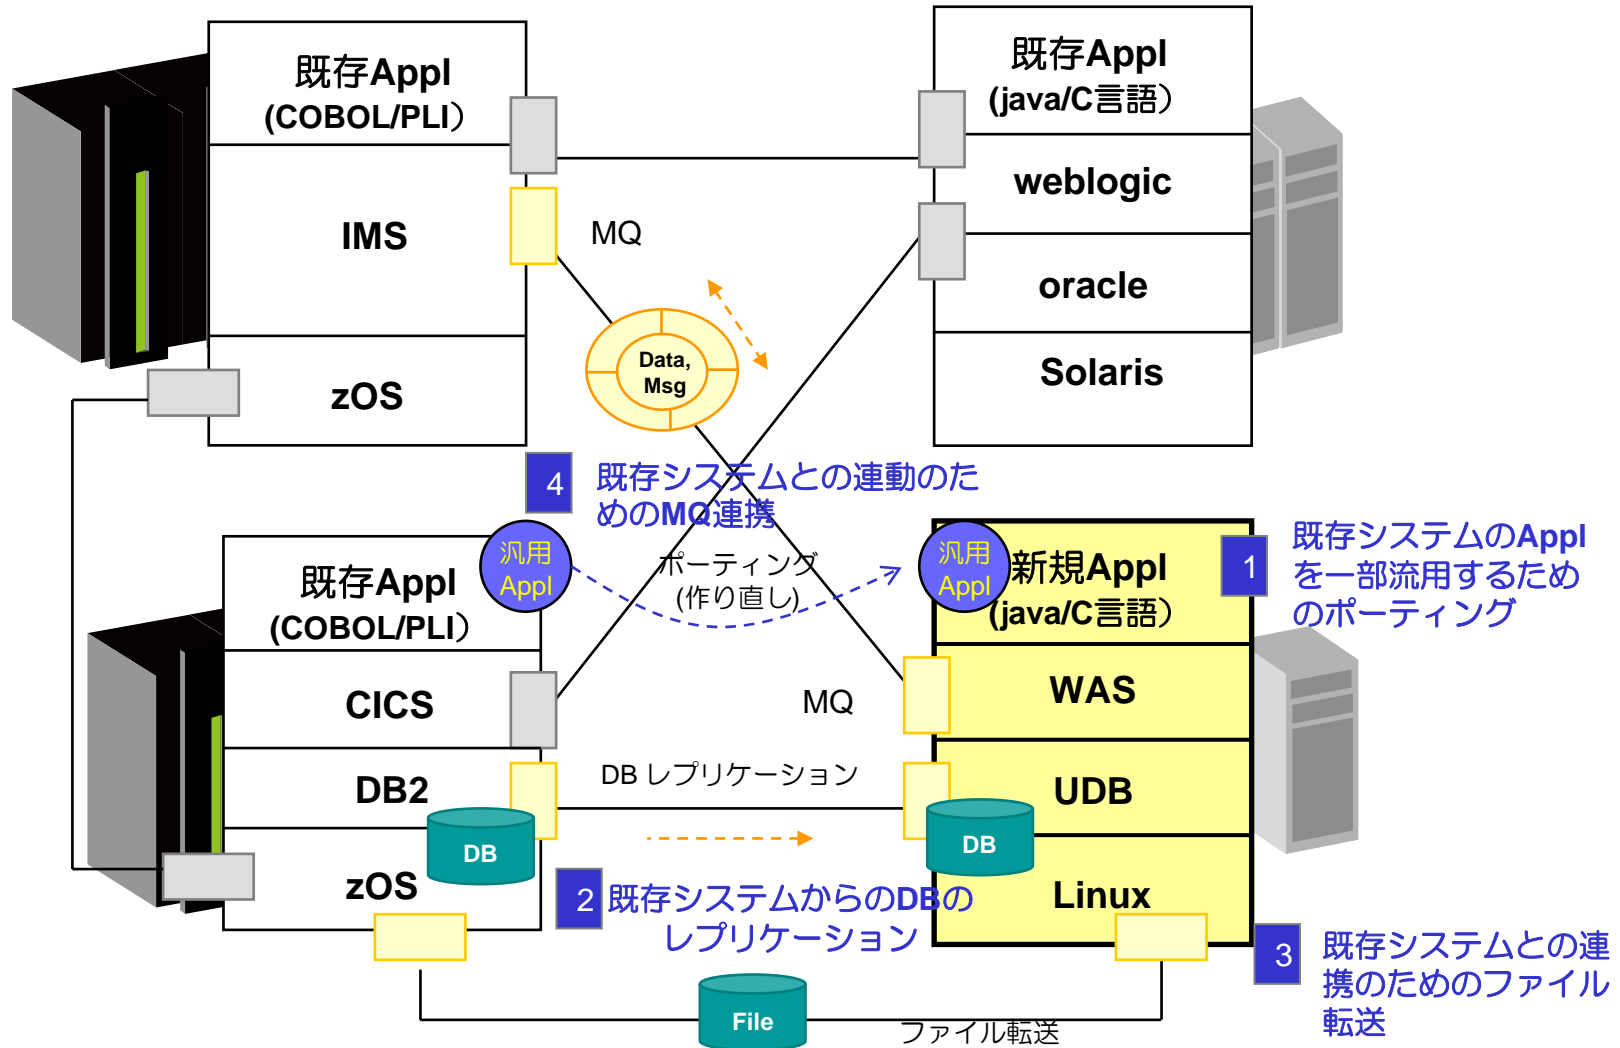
既存Appl
(COBOL/PLI)

IMS

zOS

既存Appl
(java/C言語)

weblogic

oracle

Solaris

MQ

Data,
Msg

4 既存システムとの連動のためのMQ連携

汎用
Appl

既存Appl
(COBOL/PLI)

CICS

DB2

DB

zOS

ポーティング
(作り直し)

汎用
Appl

新規Appl
(java/C言語)

WAS

UDB

DB

Linux

1 既存システムのApplを一部流用するためのポーティング

MQ

DB レプリケーション

2 既存システムからのDBのレプリケーション

File

ファイル転送

3 既存システムとの連携のためのファイル転送